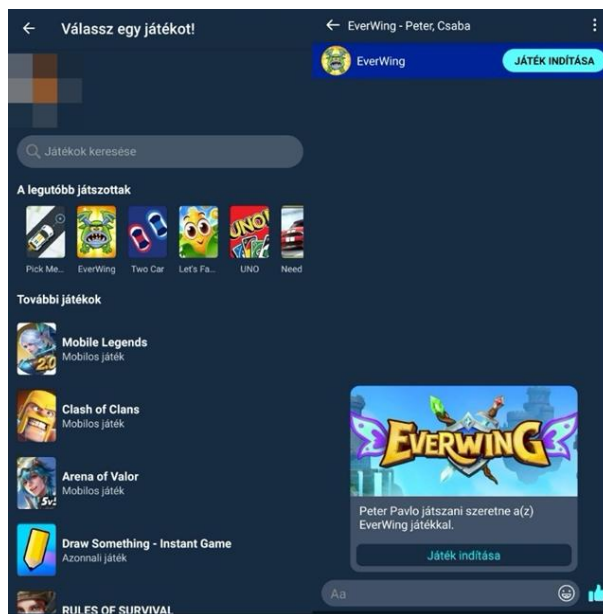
Válassz egy játékot!

Játékok keresése

A legutóbb játszottak

Pick Me... EverWing Two Car Let's Fa... UNO Need

További játékok

Mobile Legends
Mobilos játék

Clash of Clans
Mobilos játék

Arena of Valor
Mobilos játék

Draw Something - Instant Game
Azonnali játék

RULES OF SURVIVAL

EverWing - Peter, Csaba

EverWing

JÁTÉK INDÍTÁSA

EVERWING

Peter Pavlo játszani szeretne a(z) EverWing játékkal.

Játék indítása

Aa